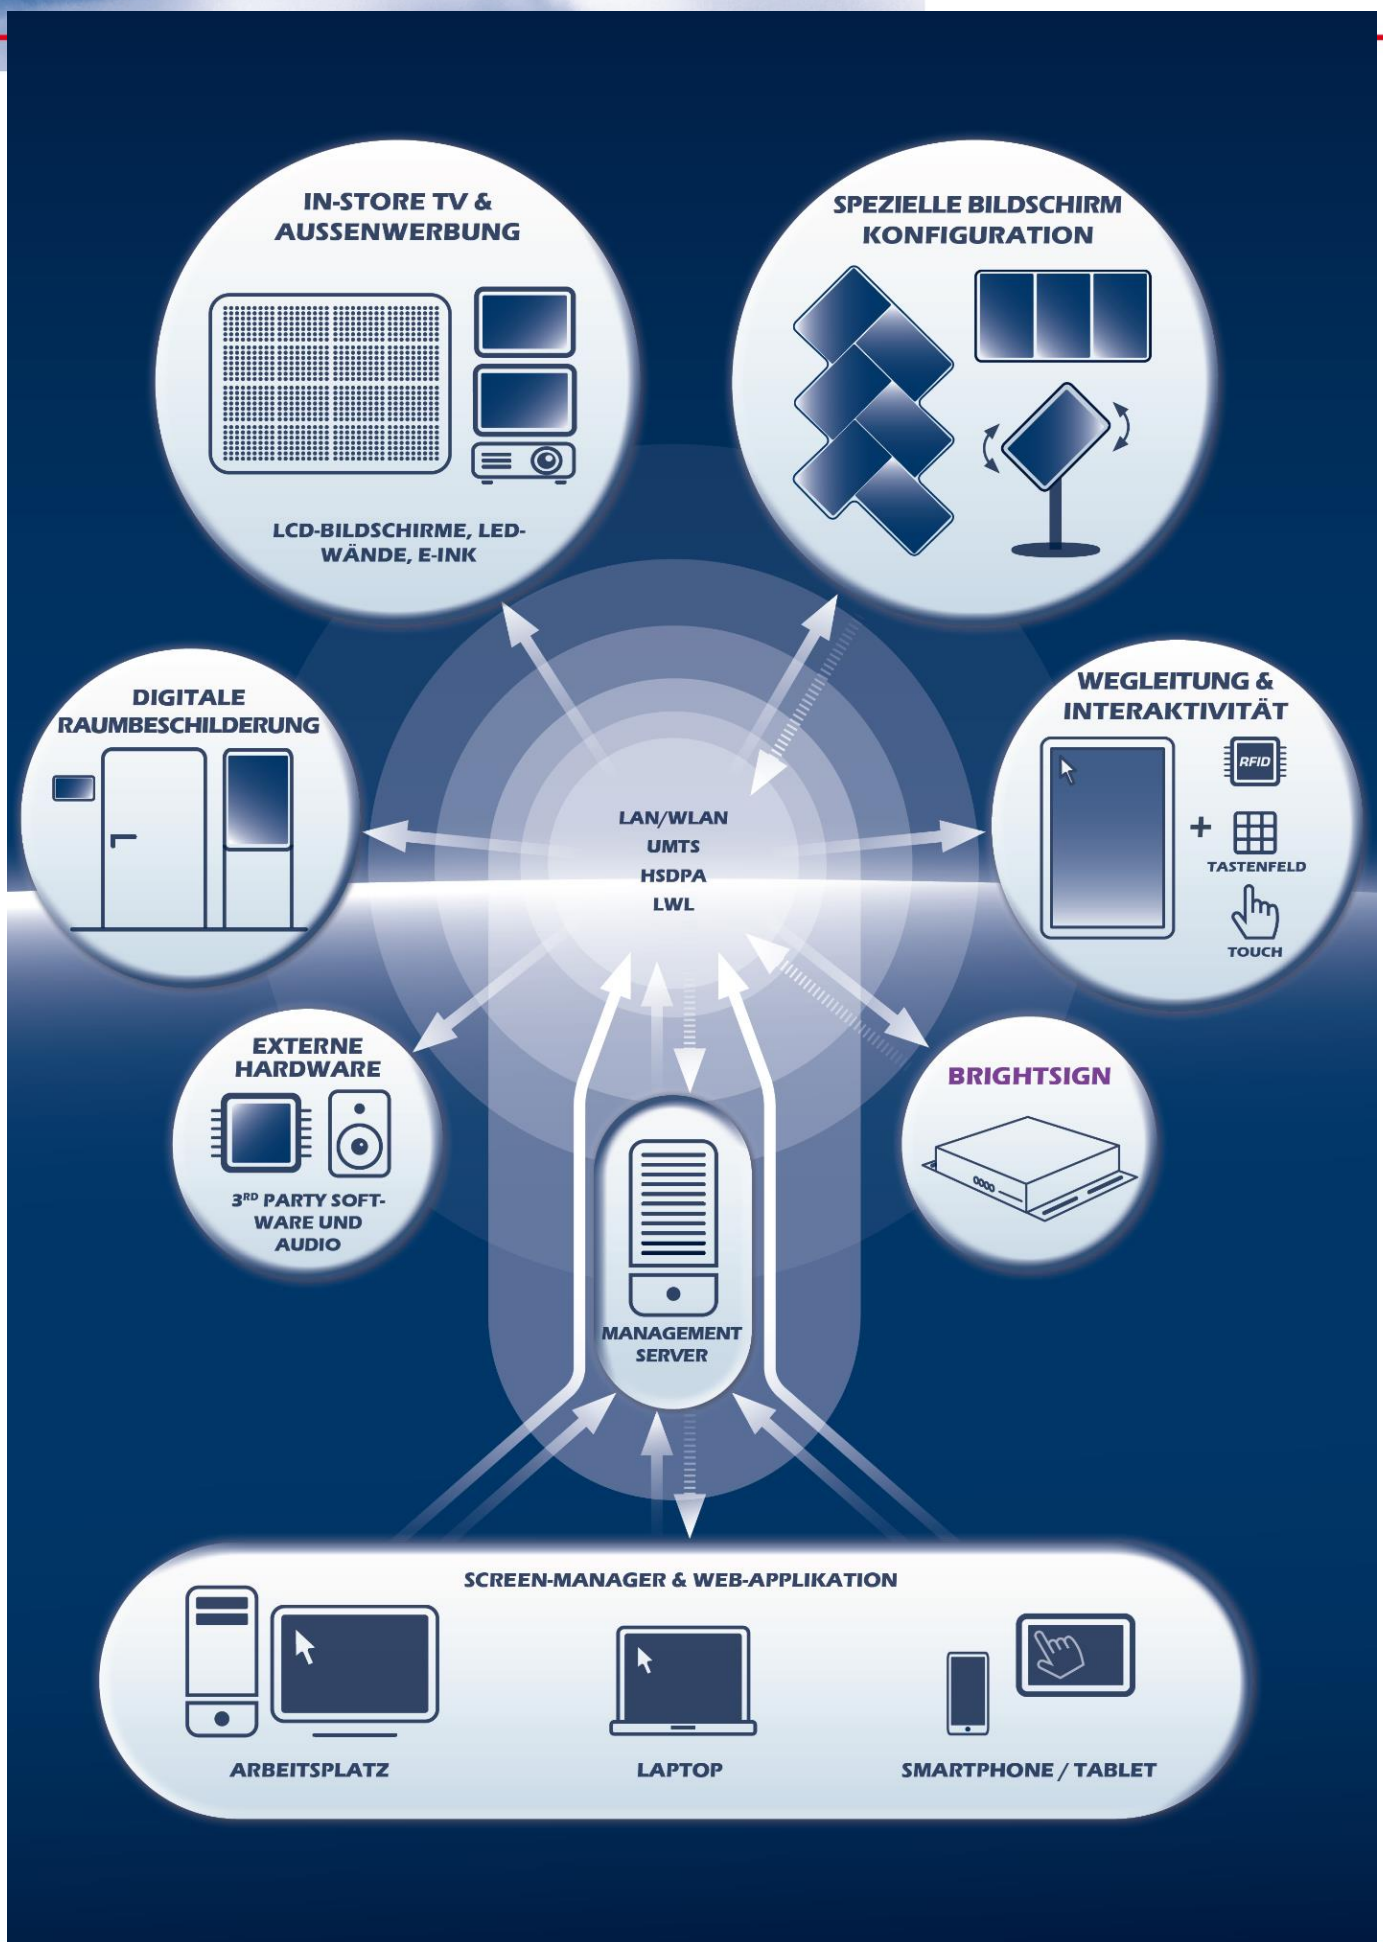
IN-STORE TV & AUSSENWERBUNG

LCD-BILDSCHIRME, LED-WÄNDE, E-INK

SPEZIELLE BILDSCHIRM KONFIGURATION

DIGITALE RAUMBESCHILDERUNG

LAN/WLAN
UMTS
HSDPA
LWL

WEGLEITUNG & INTERAKTIVITÄT

RFID

+

TASTENFELD

TOUCH

EXTERNE HARDWARE

3$^{RD}$ PARTY SOFTWARE UND AUDIO

BRIGHTSIGN

MANAGEMENT SERVER

SCREEN-MANAGER & WEB-APPLIKATION

ARBEITSPLATZ

LAPTOP

SMARTPHONE / TABLET